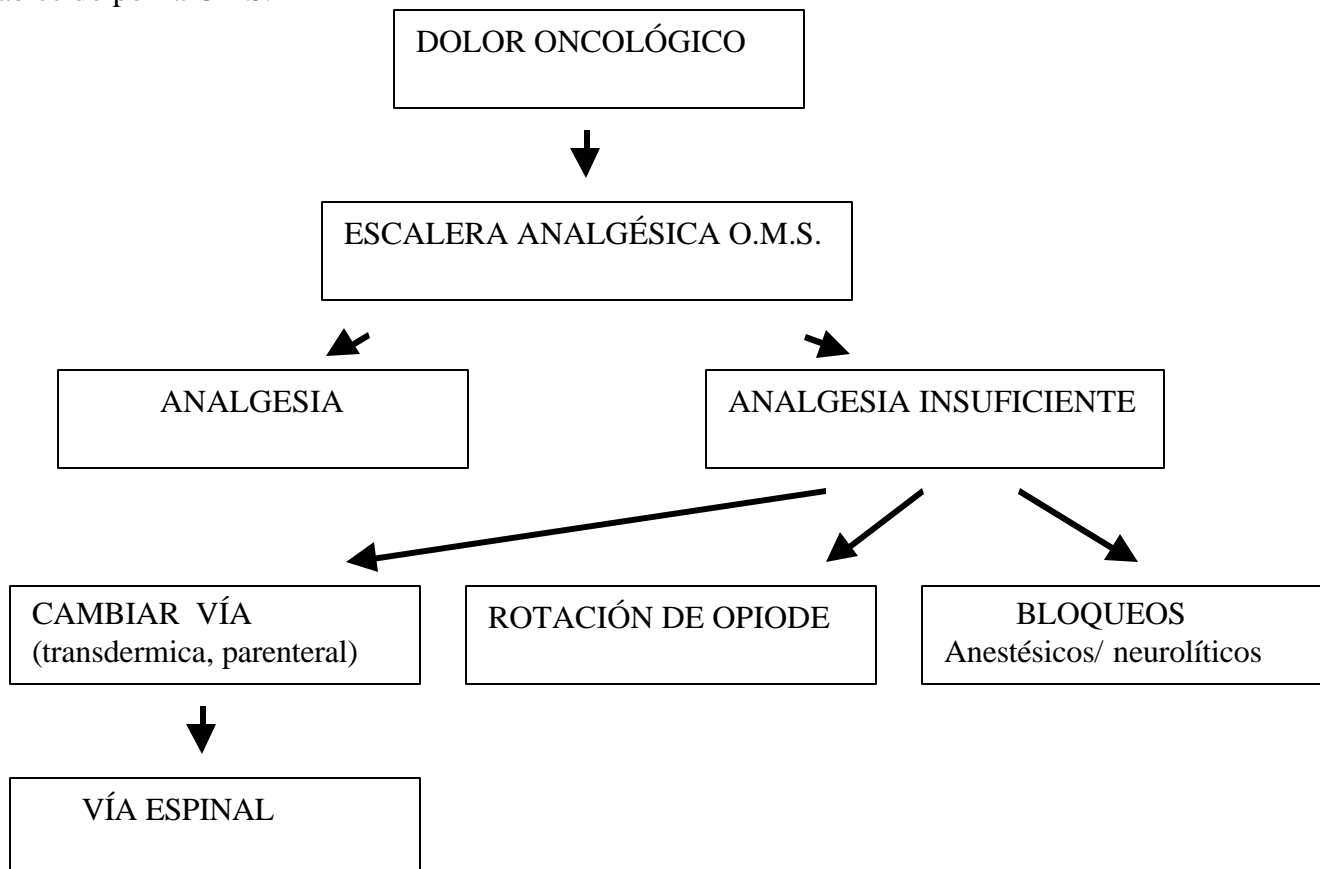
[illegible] por la O.M.S.

DOLOR ONCOLÓGICO

ESCALERA ANALGÉSICA O.M.S.

ANALGESIA

ANALGESIA INSUFICIENTE

CAMBIAR VÍA (transdermica, parenteral)

ROTACIÓN DE OPIODE

BLOQUEOS Anestésicos/ neurolíticos

VÍA ESPINAL